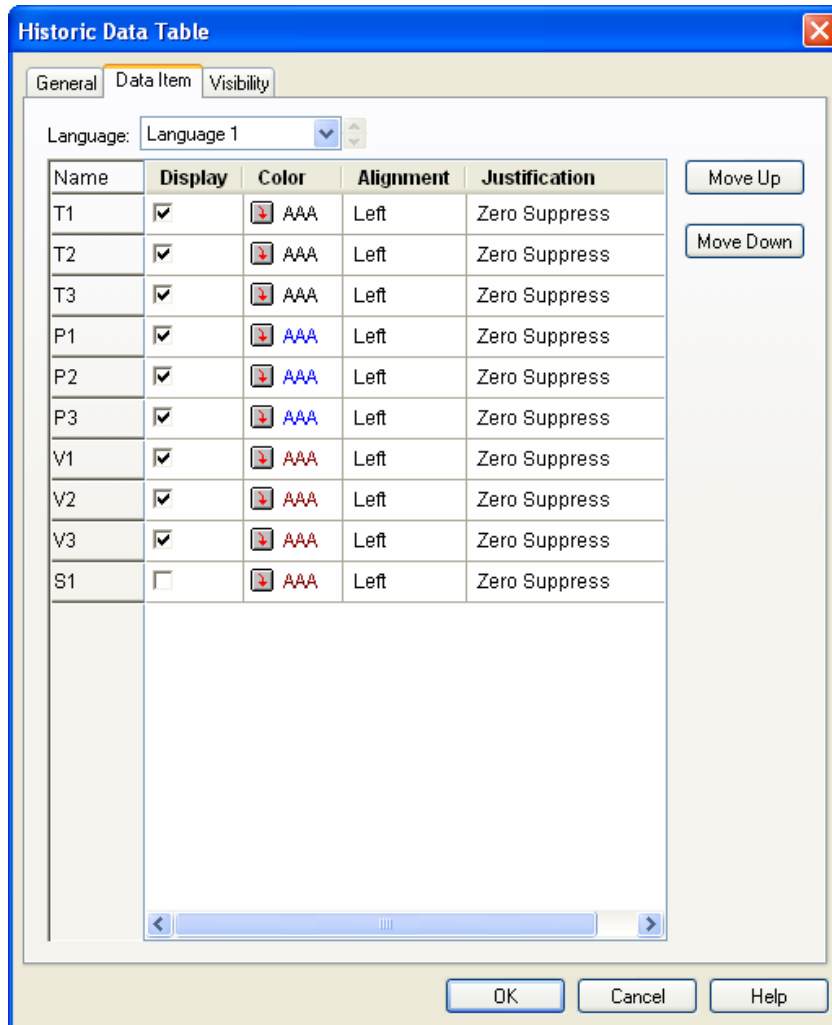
Historic Data Table

General | Data Item | Visibility

Language: Language 1

| Name | Display | Color | Alignment | Justification |
|---|---|---|---|---|
| T1 | ☑ | AAA | Left | Zero Suppress |
| T2 | ☑ | AAA | Left | Zero Suppress |
| T3 | ☑ | AAA | Left | Zero Suppress |
| P1 | ☑ | AAA | Left | Zero Suppress |
| P2 | ☑ | AAA | Left | Zero Suppress |
| P3 | ☑ | AAA | Left | Zero Suppress |
| V1 | ☑ | AAA | Left | Zero Suppress |
| V2 | ☑ | AAA | Left | Zero Suppress |
| V3 | ☑ | AAA | Left | Zero Suppress |
| S1 | ☐ | AAA | Left | Zero Suppress |

Move Up

Move Down

OK Cancel Help